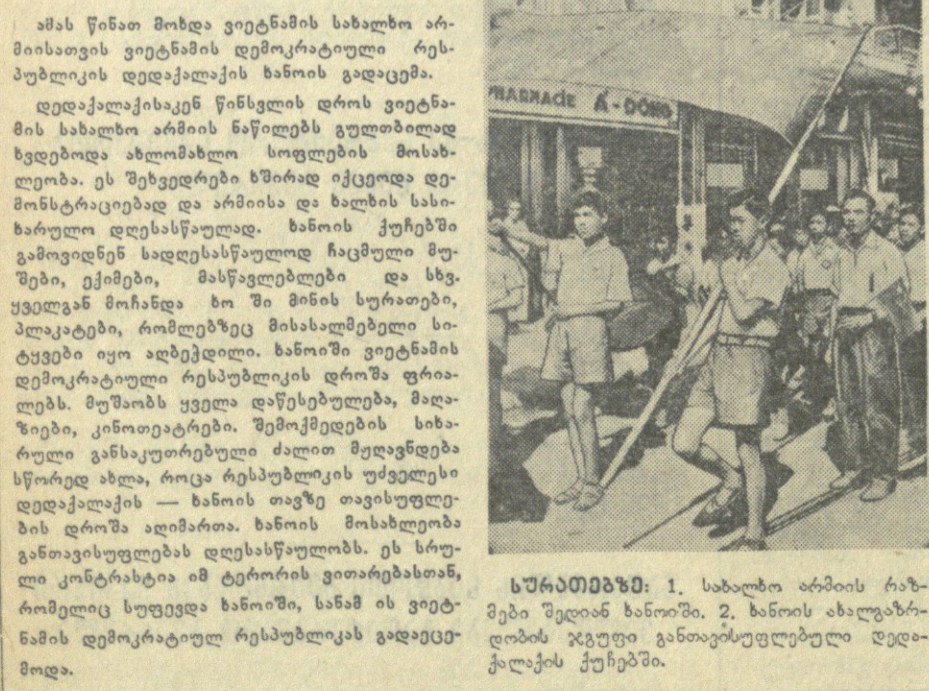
ამას წინათ მოხდა ვიეტნამის სახალხო არმიისათვის ვიეტნამის დემოკრატიული რესპუბლიკის დედაქალაქის ხანოის გადაცემა.

დედაქალაქისაკენ წინსვლის დროს ვიეტნამის სახალხო არმიის ნაწილებს გულთბილად ხვდებოდა ახლომახლო სოფლების მოსახლეობა. ეს შეხვედრები ხშირად იქცეოდა დემონსტრაციებად და არმიისა და ხალხის სახიხარულო დღესასწაულად. ხანოის ქუჩებში გამოვიდნენ სადღესასწაულოდ ჩაცმული მუშები, ექიმები, მასწავლებლები და სხვ. ყველგან მოჩანდა ხო ში მინის სურათები, პლაკატები, რომლებზეც მისასალმებელი სიტყვები იყო აღბეჭდილი. ხანოიში ვიეტნამის დემოკრატიული რესპუბლიკის დროშა ფრიალებს. მუშაობს ყველა დაწესებულება, მაღაზიები, კინოთეატრები. შემოქმედების სიხარული განსაკუთრებული ძალით მჟღავნდება სწორედ ახლა, როცა რესპუბლიკის უძველესი დედაქალაქის — ხანოის თავზე თავისუფლების დროშა აღიმართა. ხანოის მოსახლეობა განთავისუფლებას დღესასწაულობს. ეს სრული კონტრასტია იმ ტერორის ვითარებასთან, რომელიც სუფევდა ხანოიში, სანამ ის ვიეტნამის დემოკრატიულ რესპუბლიკას გადაეცემოდა.

PHARMACIE A-DONG

სურათებზე: 1. სახალხო არმიის რაზმები შედიან ხანოიში. 2. ხანოის ახალგაზრდობის ჯგუფი განთავისუფლებული დედაქალაქის ქუჩებში.